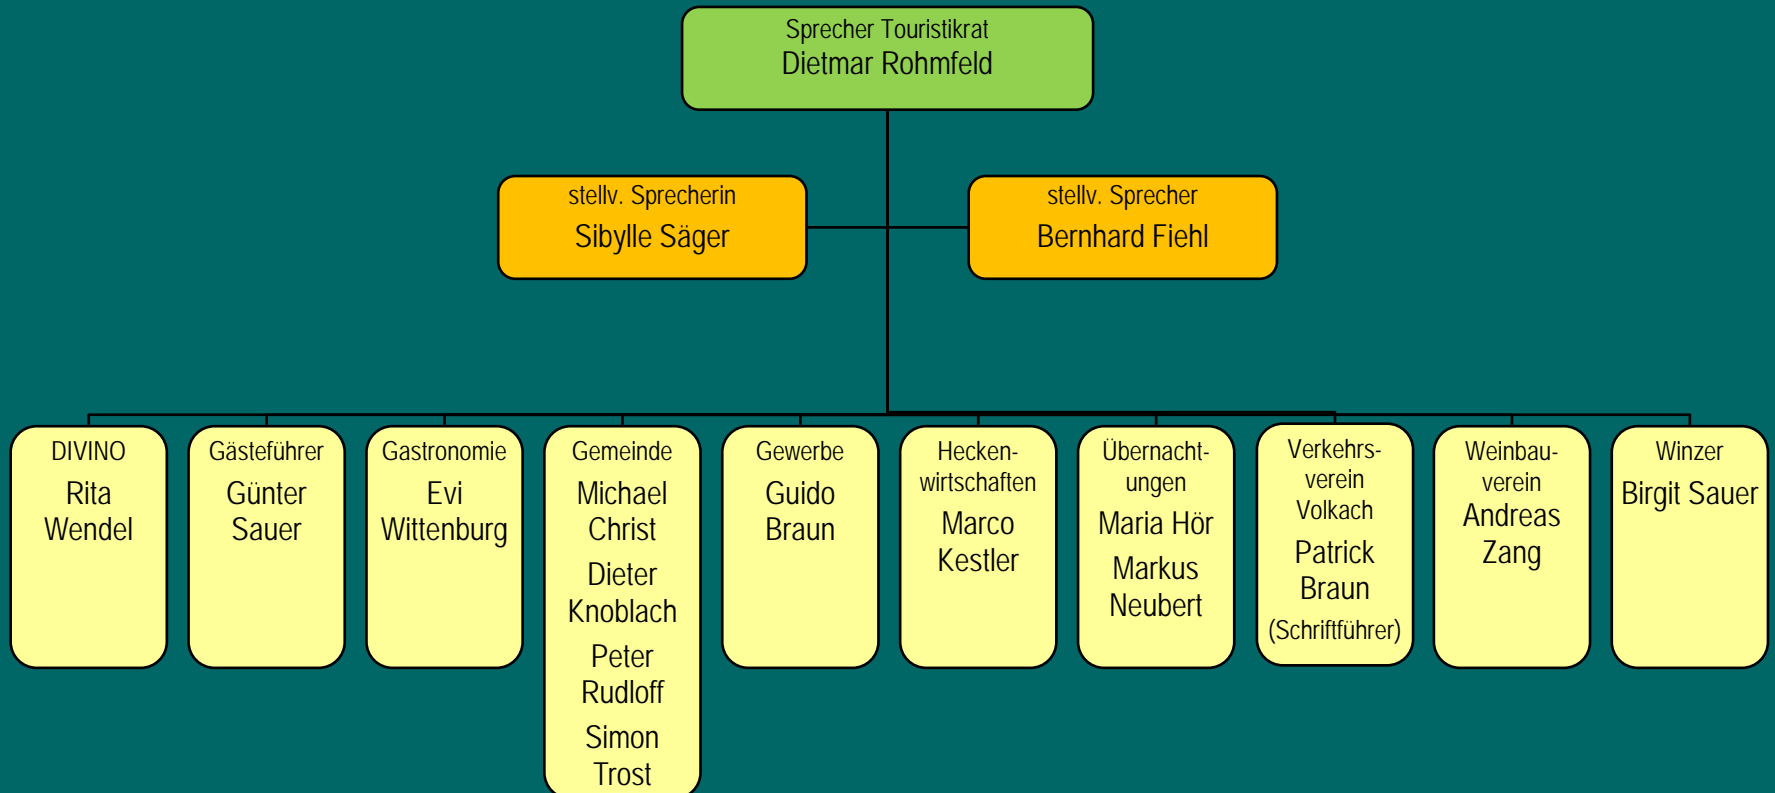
Sprecher Touristikrat
Dietmar Rohmfeld

stellv. Sprecherin
Sibylle Säger

stellv. Sprecher
Bernhard Fiehl

DIVINO
Rita Wendel

Gästeführer
Günter Sauer

Gastronomie
Evi Wittenburg

Gemeinde
Michael Christ
Dieter Knoblach
Peter Rudloff
Simon Trost

Gewerbe
Guido Braun

Heckenwirtschaften
Marco Kestler

Übernachtungen
Maria Hör
Markus Neubert

Verkehrsverein Volkach
Patrick Braun
(Schriftführer)

Weinbauverein
Andreas Zang

Winzer
Birgit Sauer